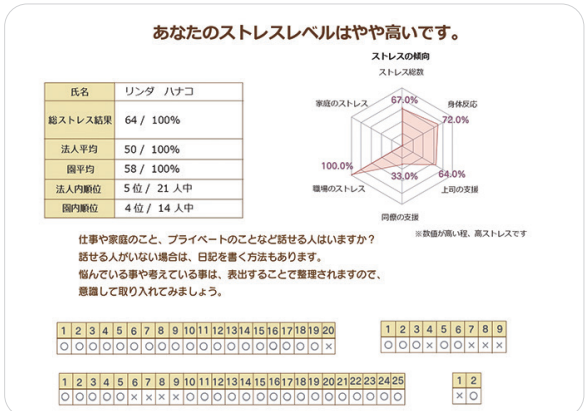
あなたのストレスレベルはやや高いです。

| 氏名 | リンダ　ハナコ |
|---|---|
| 総ストレス結果 | 64 / 100% |
| 法人平均 | 50 / 100% |
| 園平均 | 58 / 100% |
| 法人内順位 | 5 位 / 21 人中 |
| 園内順位 | 4 位 / 14 人中 |

ストレスの傾向
ストレス総数
67.0%
身体反応
72.0%
上司の支援
64.0%
同僚の支援
33.0%
職場のストレス
100.0%
家庭のストレス

※数値が高い程、高ストレスです

仕事や家庭のこと、プライベートのことなど話せる人はいますか？
話せる人がいない場合は、日記を書く方法もあります。
悩んでいる事や考えている事は、表出することで整理されますので、
意識して取り入れてみましょう。

| 1 | 2 | 3 | 4 | 5 | 6 | 7 | 8 | 9 | 10 | 11 | 12 | 13 | 14 | 15 | 16 | 17 | 18 | 19 | 20 |
|---|---|---|---|---|---|---|---|---|---|---|---|---|---|---|---|---|---|---|---|
| ○ | ○ | ○ | ○ | ○ | ○ | ○ | ○ | ○ | ○ | ○ | ○ | ○ | ○ | ○ | ○ | ○ | ○ | ○ | × |

| 1 | 2 | 3 | 4 | 5 | 6 | 7 | 8 | 9 |
|---|---|---|---|---|---|---|---|---|
| ○ | ○ | ○ | × | ○ | ○ | × | × | × |

| 1 | 2 | 3 | 4 | 5 | 6 | 7 | 8 | 9 | 10 | 11 | 12 | 13 | 14 | 15 | 16 | 17 | 18 | 19 | 20 | 21 | 22 | 23 | 24 | 25 |
|---|---|---|---|---|---|---|---|---|---|---|---|---|---|---|---|---|---|---|---|---|---|---|---|---|
| ○ | ○ | ○ | ○ | ○ | ○ | × | × | ○ | ○ | ○ | ○ | ○ | ○ | ○ | ○ | ○ | ○ | ○ | ○ | ○ | ○ | ○ | ○ | ○ |

| 1 | 2 |
|---|---|
| × | ○ |